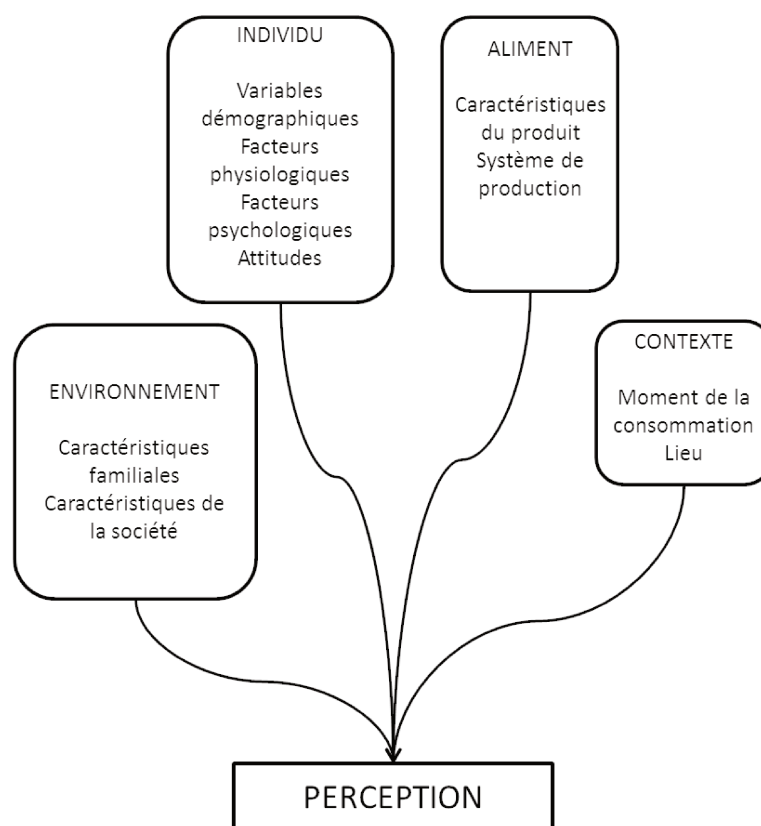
INDIVIDU

Variables démographiques
Facteurs physiologiques
Facteurs psychologiques
Attitudes

ALIMENT

Caractéristiques du produit
Système de production

ENVIRONNEMENT

Caractéristiques familiales
Caractéristiques de la société

CONTEXTE

Moment de la consommation
Lieu

PERCEPTION